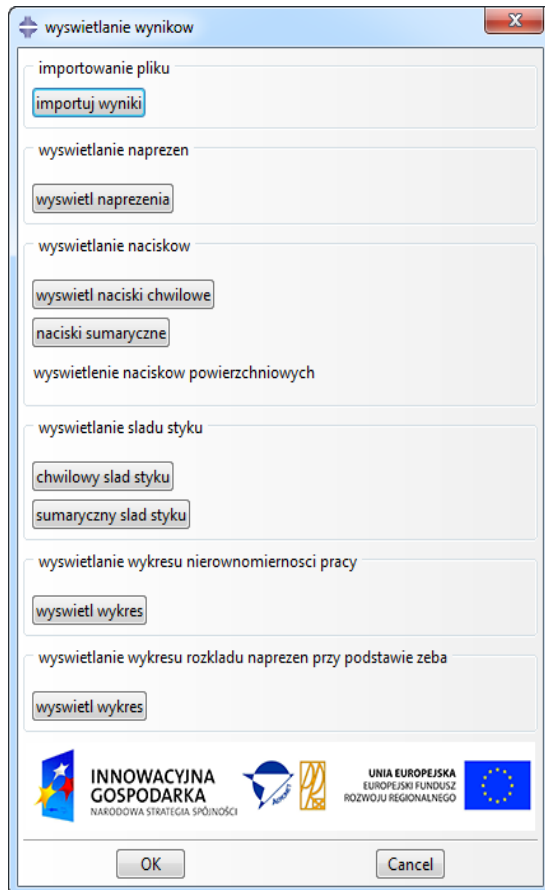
wyswietlanie wynikow

X

importowanie pliku

importuj wyniki

wyswietlanie naprezen

wyswietl naprezenia

wyswietlanie naciskow

wyswietl naciski chwilowe

naciski sumaryczne

wyswietlenie naciskow powierzchniowych

wyswietlanie sladu styku

chwilowy slad styku

sumaryczny slad styku

wyswietlanie wykresu nierownomiernosci pracy

wyswietl wykres

wyswietlanie wykresu rozkladu naprezen przy podstawie zeba

wyswietl wykres

INNOWACYJNA GOSPODARKA
NARODOWA STRATEGIA SPÓJNOŚCI

UNIA EUROPEJSKA
EUROPEJSKI FUNDUSZ ROZWOJU REGIONALNEGO

OK

Cancel